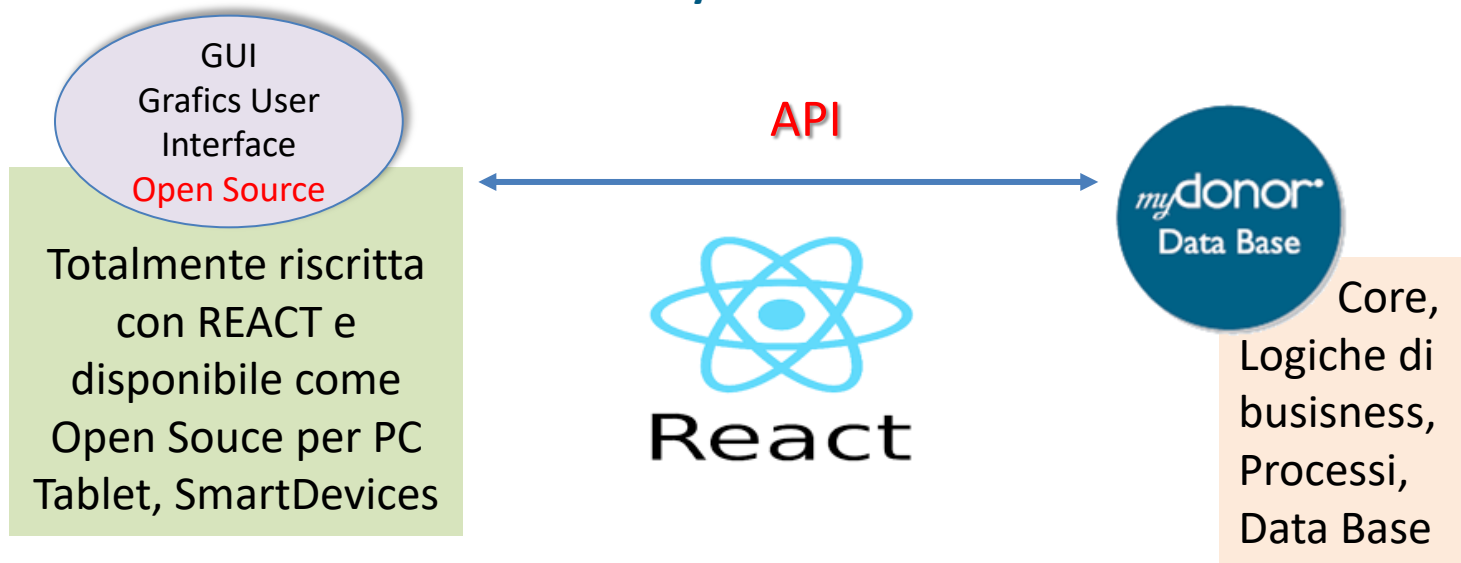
GUI
Grafics User
Interface
Open Source

API

mydonor
Data Base

Totalmente riscritta con REACT e disponibile come Open Souce per PC Tablet, SmartDevices

React

Core,
Logiche di busisness,
Processi,
Data Base